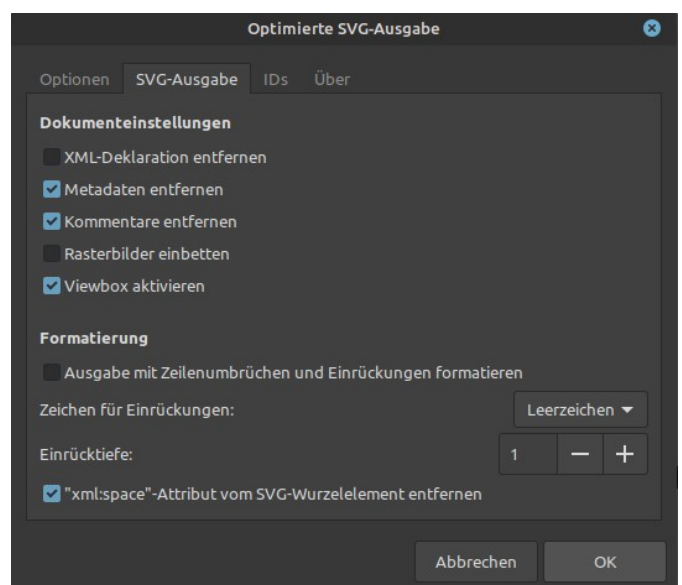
Optimierte SVG-Ausgabe

Optionen | SVG-Ausgabe | IDs | Über

Dokumenteinstellungen

XML-Deklaration entfernen

Metadaten entfernen

Kommentare entfernen

Rasterbilder einbetten

Viewbox aktivieren

Formatierung

Ausgabe mit Zeilenumbrüchen und Einrückungen formatieren

Zeichen für Einrückungen: Leerzeichen

Einrücktiefe: 1 − +

"xml:space"-Attribut vom SVG-Wurzelelement entfernen

Abbrechen OK